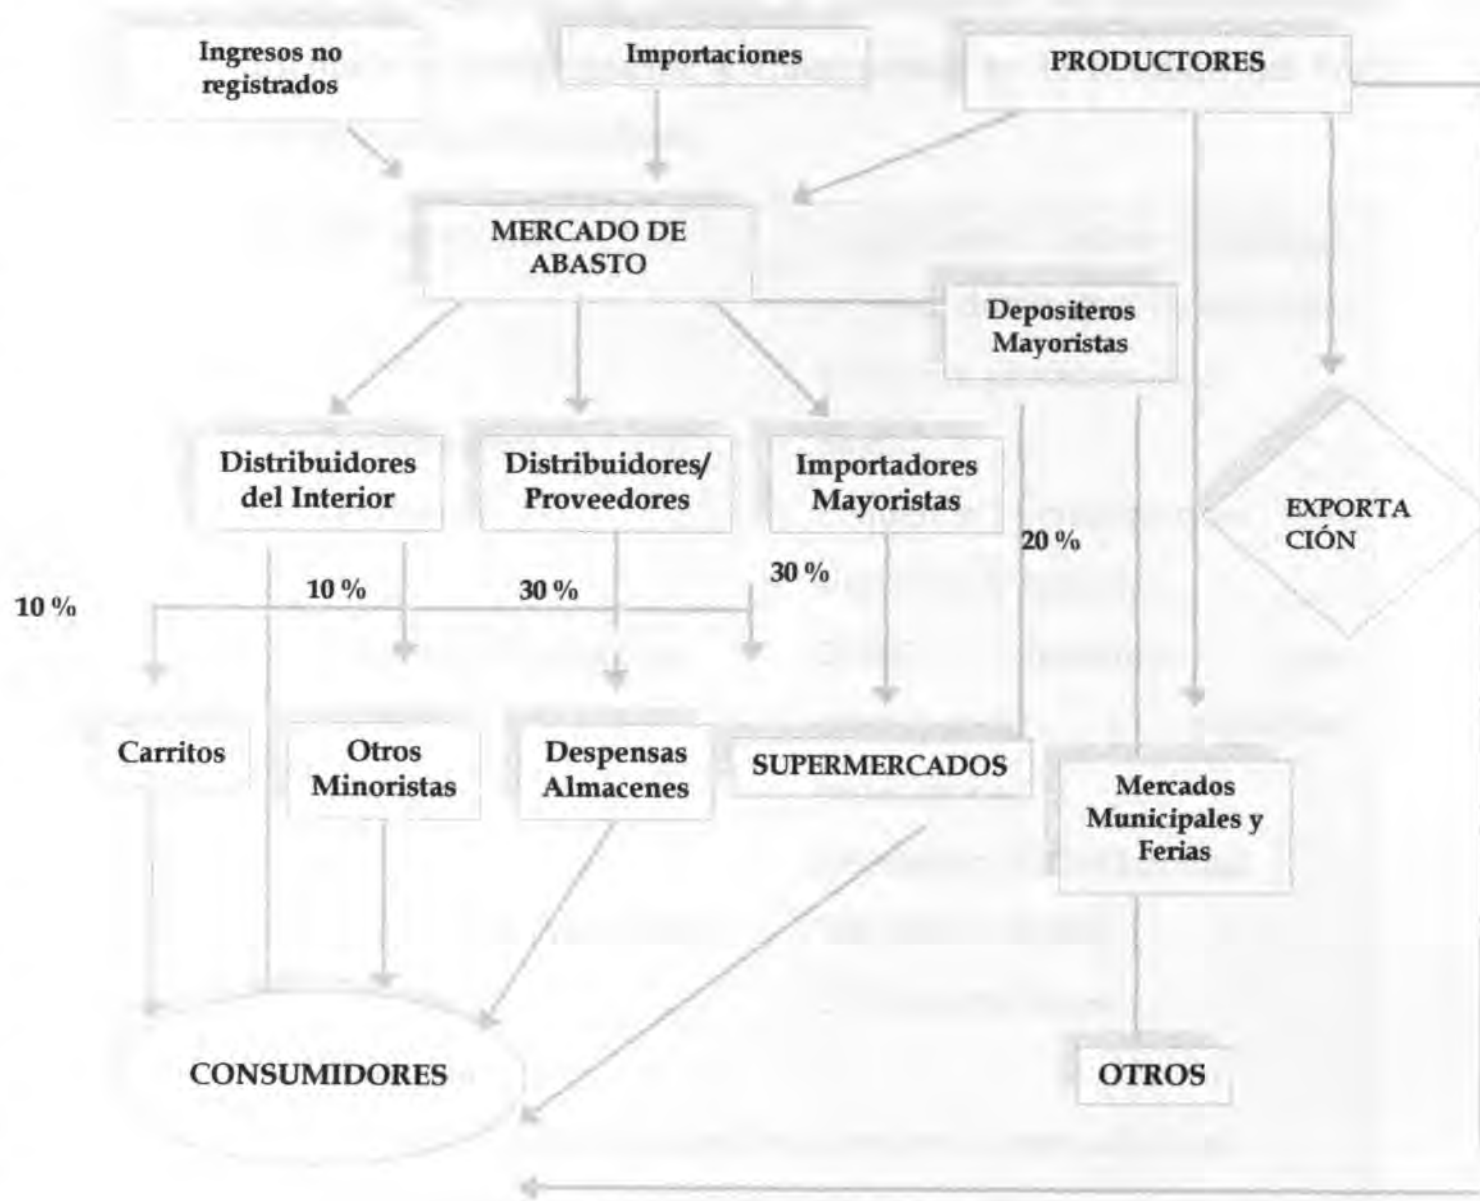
Ingresos no registrados

Importaciones

PRODUCTORES

MERCADO DE ABASTO

Depositeros Mayoristas

Distribuidores del Interior

Distribuidores/ Proveedores

Importadores Mayoristas

EXPORTA CIÓN

20 %

10 %

10 %

30 %

30 %

Carritos

Otros Minoristas

Despensas Almacenes

SUPERMERCADOS

Mercados Municipales y Ferias

CONSUMIDORES

OTROS